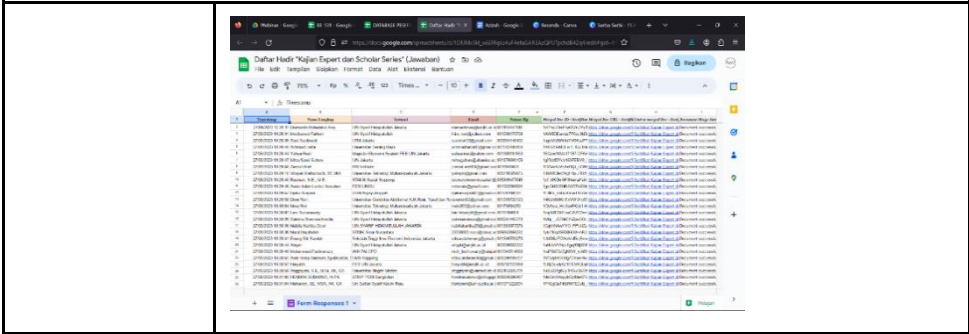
Webinar · Googl
SE 109 · Googl
DATABASE PESE
Daftar Hadir "K
Kelah · Google
Seconds · Canva
Sertia Sertifi · PD

https://docs.google.com/spreadsheets/d/1

Daftar Hadir "Kajian Expert dan Scholar Series" (Jawaban)
File Edit Tampilan Sisipkan Format Data Alat Ekstensi Bantuan

Bagikan

75%
Times ...
10

A1
Timestamp

| Timestamp | Nama Lengkap | Instansi | Email | Nomor Hp |
|---|---|---|---|---|
| 27/06/2023 15:28:17 | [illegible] | UIN Syarif Hidayatullah Jakarta | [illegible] | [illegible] |
| 27/06/2023 15:29:19 | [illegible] | UIN Syarif Hidayatullah Jakarta | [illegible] | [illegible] |
| 27/06/2023 15:30:08 | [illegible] | STEI Jakarta | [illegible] | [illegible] |
| 27/06/2023 15:30:12 | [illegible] | Universitas Jember | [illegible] | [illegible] |
| 27/06/2023 15:31:17 | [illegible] | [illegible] | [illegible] | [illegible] |
| 27/06/2023 15:32:27 | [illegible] | UIN Syarif Hidayatullah Jakarta | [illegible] | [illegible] |
| 27/06/2023 15:33:17 | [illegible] | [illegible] | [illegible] | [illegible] |
| 27/06/2023 15:34:08 | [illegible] | UIN Syarif Hidayatullah Jakarta | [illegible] | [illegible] |
| 27/06/2023 15:35:17 | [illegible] | Universitas Muhammadiyah Jakarta | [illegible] | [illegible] |
| 27/06/2023 15:36:17 | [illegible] | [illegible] | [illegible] | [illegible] |
| 27/06/2023 15:37:17 | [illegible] | UIN Syarif Hidayatullah Jakarta | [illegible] | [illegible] |
| 27/06/2023 15:38:17 | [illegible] | Universitas Muhammadiyah Jakarta | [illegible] | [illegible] |
| 27/06/2023 15:39:17 | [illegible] | UIN Syarif Hidayatullah Jakarta | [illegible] | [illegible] |
| 27/06/2023 15:40:17 | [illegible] | UIN SYARIF HIDAYATULLAH JAKARTA | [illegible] | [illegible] |
| 27/06/2023 15:41:17 | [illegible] | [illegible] | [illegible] | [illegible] |
| 27/06/2023 15:42:17 | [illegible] | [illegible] | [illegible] | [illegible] |
| 27/06/2023 15:43:17 | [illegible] | UIN Syarif Hidayatullah Jakarta | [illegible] | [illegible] |
| 27/06/2023 15:44:17 | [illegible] | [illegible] | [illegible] | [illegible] |
| 27/06/2023 15:45:17 | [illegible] | UIN Syarif Hidayatullah Jakarta | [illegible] | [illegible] |

Form Responses 1
Jelajahi